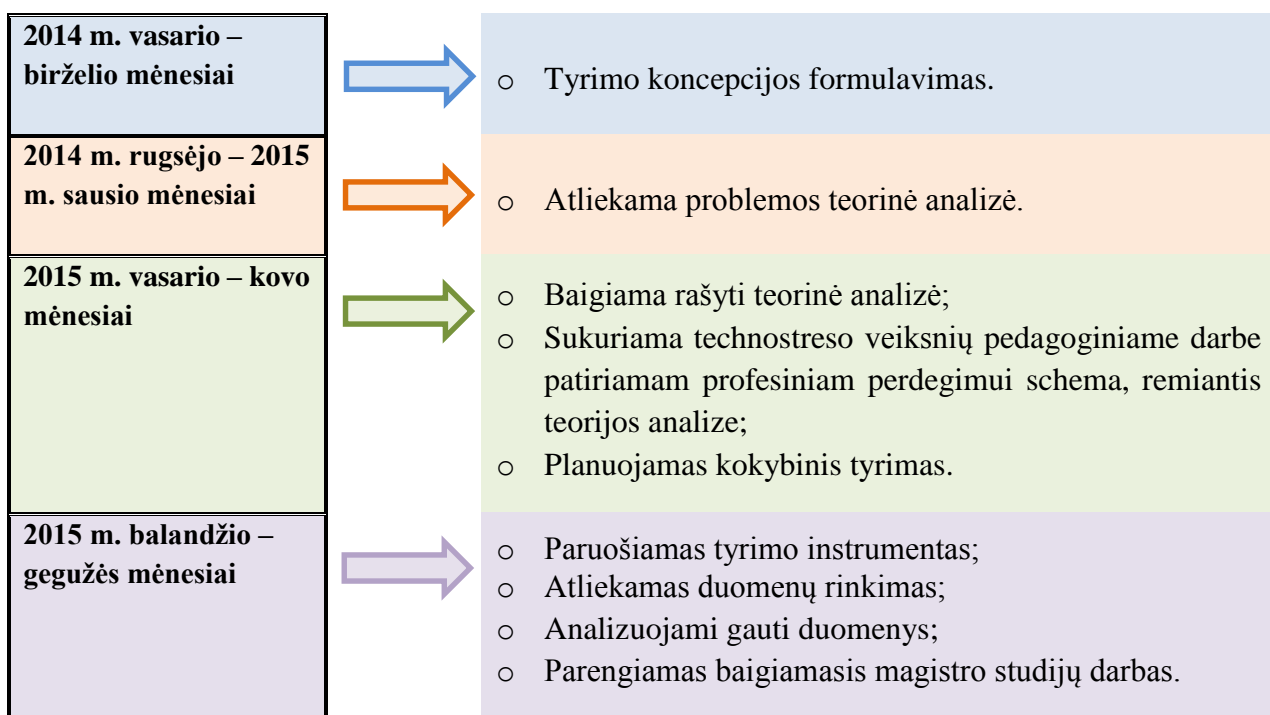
| | |
|---|---|
| **2014 m. vasario – birželio mėnesiai** | o Tyrimo koncepcijos formulavimas. |
| **2014 m. rugsėjo – 2015 m. sausio mėnesiai** | o Atliekama problemos teorinė analizė. |
| **2015 m. vasario – kovo mėnesiai** | o Baigiama rašyti teorinė analizė; o Sukuriama technostreso veiksnių pedagoginiame darbe patiriamam profesiniam perdegimui schema, remiantis teorijos analize; o Planuojamas kokybinis tyrimas. |
| **2015 m. balandžio – gegužės mėnesiai** | o Paruošiamas tyrimo instrumentas; o Atliekamas duomenų rinkimas; o Analizuojami gauti duomenys; o Parengiamas baigiamasis magistro studijų darbas. |